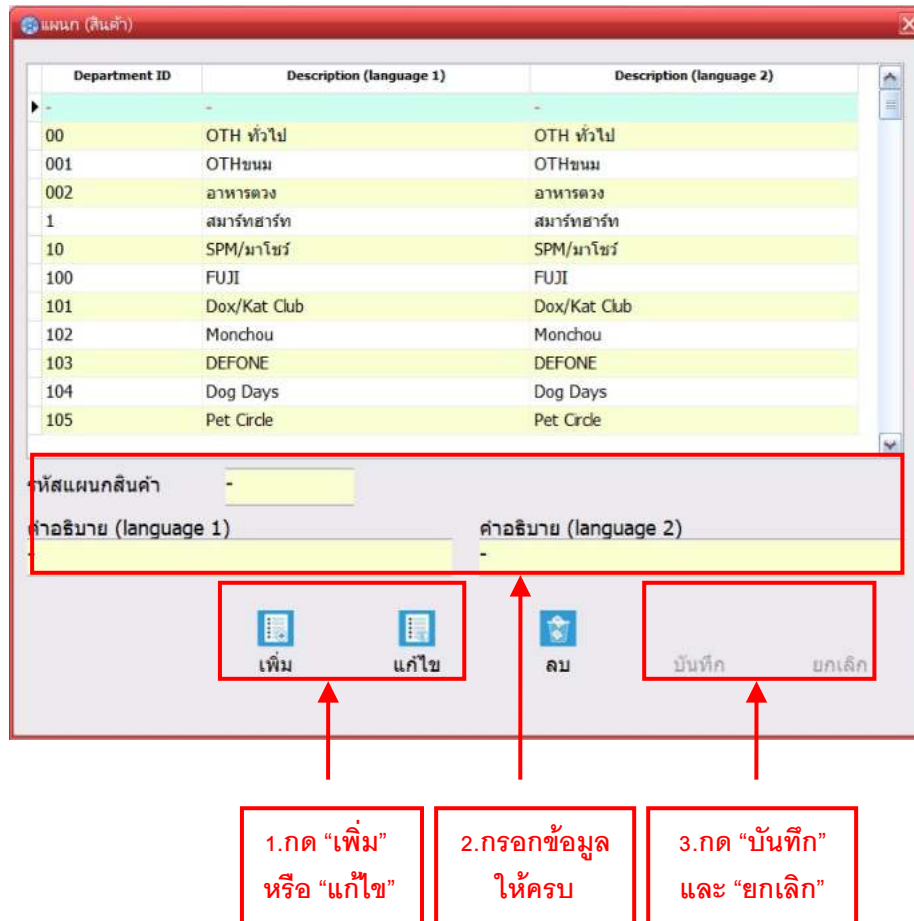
แผนก (สินค้า)

| Department ID | Description (language 1) | Description (language 2) |
|---|---|---|
| - | - | - |
| 00 | OTH ทั่วไป | OTH ทั่วไป |
| 001 | OTHขนม | OTHขนม |
| 002 | อาหารตวง | อาหารตวง |
| 1 | สมาร์ทฮาร์ท | สมาร์ทฮาร์ท |
| 10 | SPM/มาโชว์ | SPM/มาโชว์ |
| 100 | FUJI | FUJI |
| 101 | Dox/Kat Club | Dox/Kat Club |
| 102 | Monchou | Monchou |
| 103 | DEFONE | DEFONE |
| 104 | Dog Days | Dog Days |
| 105 | Pet Circle | Pet Circle |

รหัสแผนกสินค้า -

คำอธิบาย (language 1) -

คำอธิบาย (language 2) -

เพิ่ม แก้ไข ลบ บันทึก ยกเลิก

1.กด “เพิ่ม” หรือ “แก้ไข”

2.กรอกข้อมูลให้ครบ

3.กด “บันทึก” และ “ยกเลิก”